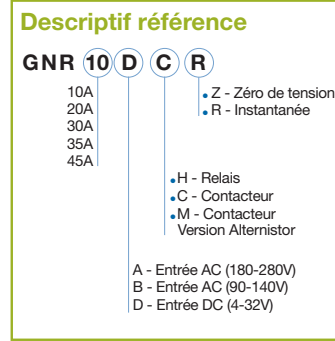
Descriptif référence

GNR 10 D C R

10A
20A
30A
35A
45A

Z - Zéro de tension
R - Instantanée

H - Relais
C - Contacteur
M - Contacteur Version Alternistor

A - Entrée AC (180-280V)
B - Entrée AC (90-140V)
D - Entrée DC (4-32V)